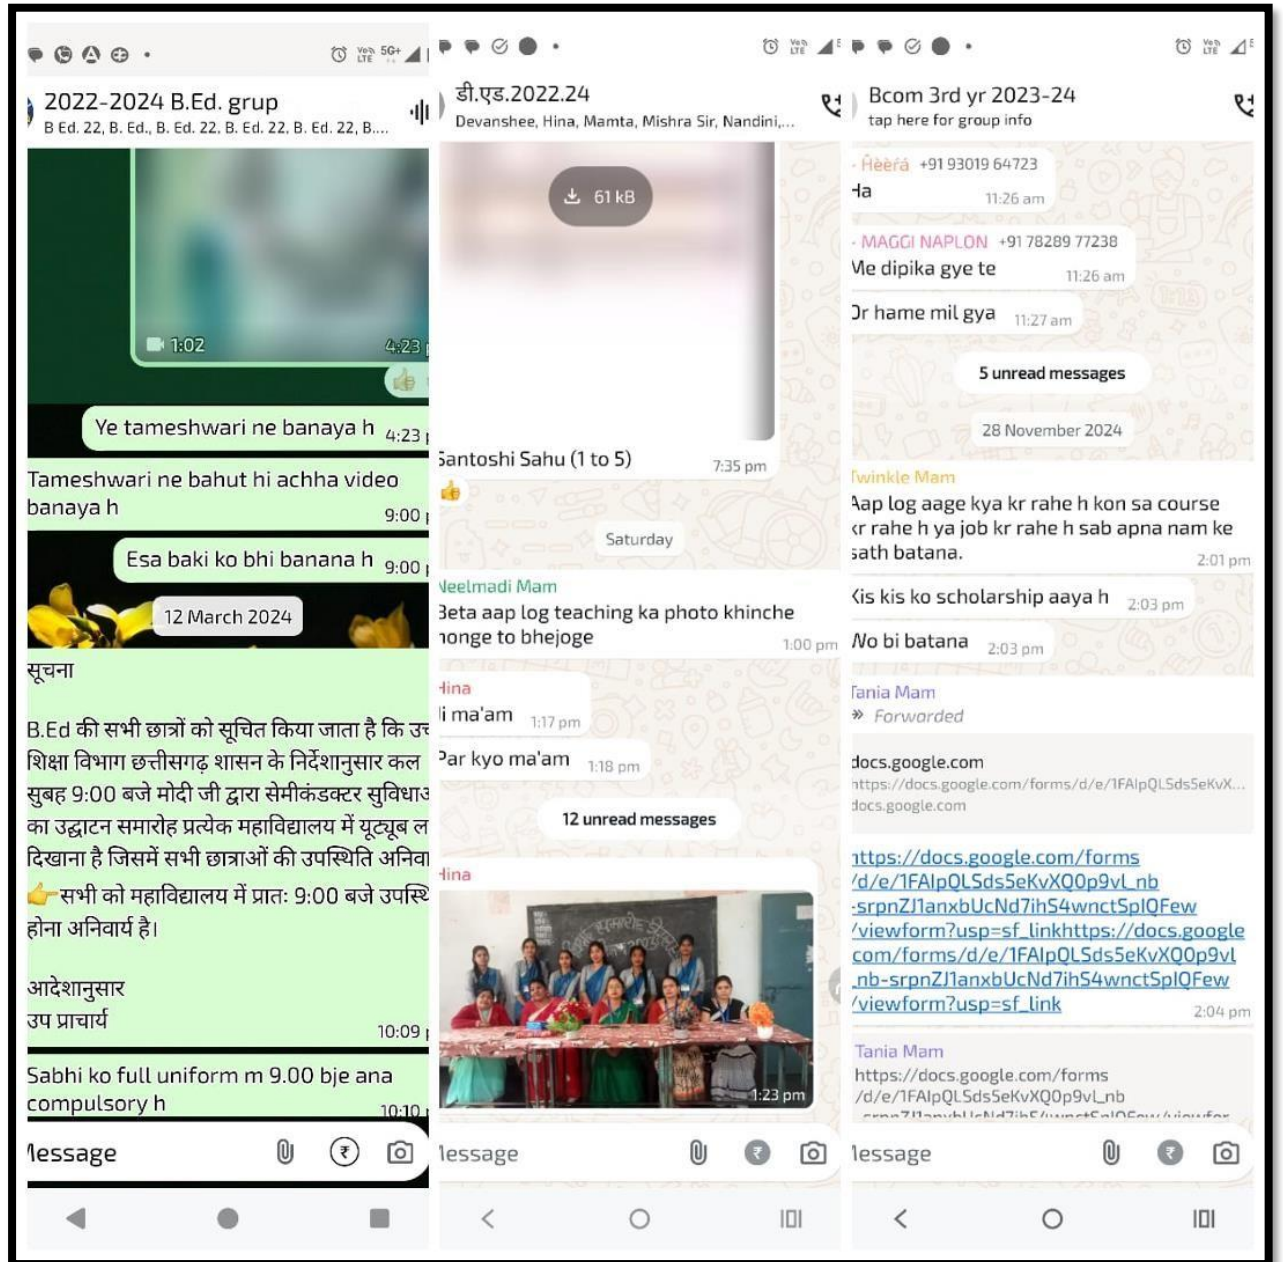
2022-2024 B.Ed. grup
B Ed. 22, B. Ed., B. Ed. 22, B. Ed. 22, B. Ed. 22, B....

1:02
4:23

Ye tameshwari ne banaya h 4:23

Tameshwari ne bahut hi achha video banaya h 9:00

Esa baki ko bhi banana h 9:00

12 March 2024

सूचना

B.Ed की सभी छात्रों को सूचित किया जाता है कि उ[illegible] शिक्षा विभाग छत्तीसगढ़ शासन के निर्देशानुसार कल सुबह 9:00 बजे मोदी जी द्वारा सेमीकंडक्टर सुविधा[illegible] का उद्घाटन समारोह प्रत्येक महाविद्यालय में यूट्यूब ल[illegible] दिखाना है जिसमें सभी छात्राओं की उपस्थिति अनिवा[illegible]
👉सभी को महाविद्यालय में प्रातः 9:00 बजे उपस्थि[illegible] होना अनिवार्य है।

आदेशानुसार
उप प्राचार्य 10:09

Sabhi ko full uniform m 9.00 bje ana compulsory h 10:10

Message

डी.एड.2022.24
Devanshee, Hina, Mamta, Mishra Sir, Nandini,...

61 kB

Santoshi Sahu (1 to 5) 7:35 pm

Saturday

Neelmadi Mam
Beta aap log teaching ka photo khinche honge to bhejoge 1:00 pm

Hina
Ji ma'am 1:17 pm
Par kyo ma'am 1:18 pm

12 unread messages

Hina
1:23 pm

Message

Bcom 3rd yr 2023-24
tap here for group info

~ Heera +91 93019 64723
Ha 11:26 am

~ MAGGI NAPLON +91 78289 77238
Me dipika gye te 11:26 am
Or hame mil gya 11:27 am

5 unread messages

28 November 2024

Twinkle Mam
Aap log aage kya kr rahe h kon sa course kr rahe h ya job kr rahe h sab apna nam ke sath batana. 2:01 pm
Kis kis ko scholarship aaya h 2:03 pm
No bi batana 2:03 pm

Tania Mam
Forwarded
docs.google.com
https://docs.google.com/forms/d/e/1FAIpQLSdsSeKvX...
docs.google.com
https://docs.google.com/forms/d/e/1FAIpQLSdsSeKvXQ0p9vl_nb-srpnZJ1anxbUcNd7ihS4wnctSplQFew/viewform?usp=sf_linkhttps://docs.google.com/forms/d/e/1FAIpQLSdsSeKvXQ0p9vl_nb-srpnZJ1anxbUcNd7ihS4wnctSplQFew/viewform?usp=sf_link 2:04 pm

Tania Mam
https://docs.google.com/forms/d/e/1FAIpQLSdsSeKvXQ0p9vl_nb
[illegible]

Message